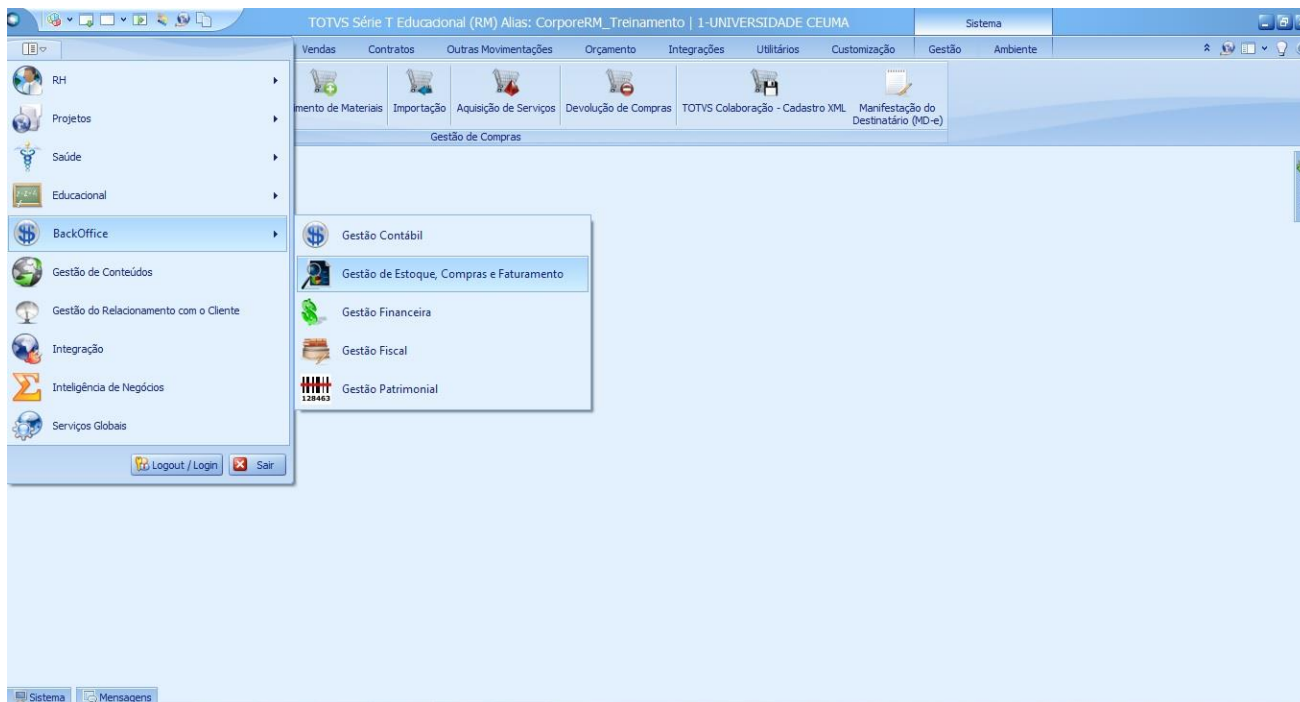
TOTVS Série T Educacional (RM) Alias: CorporeRM_Treinamento | 1-UNIVERSIDADE CEUMA

Sistema

Vendas Contratos Outras Movimentações Orçamento Integrações Utilitários Customização Gestão Ambiente

mento de Materiais Importação Aquisição de Serviços Devolução de Compras TOTVS Colaboração - Cadastro XML Manifestação do Destinatário (MD-e)

Gestão de Compras

RH
Projetos
Saúde
Educacional
BackOffice
Gestão de Conteúdos
Gestão do Relacionamento com o Cliente
Integração
Inteligência de Negócios
Serviços Globais

Logout / Login Sair

Gestão Contábil
Gestão de Estoque, Compras e Faturamento
Gestão Financeira
Gestão Fiscal
128463 Gestão Patrimonial

Sistema Mensagens